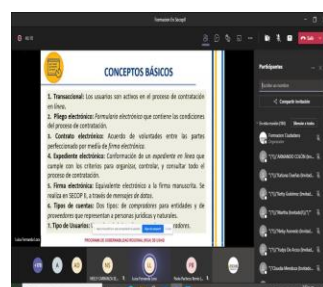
CONCEPTOS BÁSICOS

1. Transaccional: Los usuarios son activos en el proceso de contratación en línea.

2. Pliego electrónico: Formulario electrónico que contiene las condiciones del proceso de contratación.

3. Contrato electrónico: Acuerdo de voluntades entre las partes perfeccionado por medio de firma electrónica.

4. Expediente electrónico: Conformación de un expediente en línea que cumple con los criterios para organizar, controlar, y consultar todo el proceso de contratación.

5. Firma electrónica: Equivalente electrónico a la firma manuscrita. Se realiza en SECOP II, a través de mensajes de datos.

6. Tipos de cuentas: Dos tipos: de compradores para entidades y de proveedores que representan a personas jurídicas y naturales.

7. Tipo de Usuarios: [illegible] radores.

PROGRAMA DE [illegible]

Participantes

Compartir invitación

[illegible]